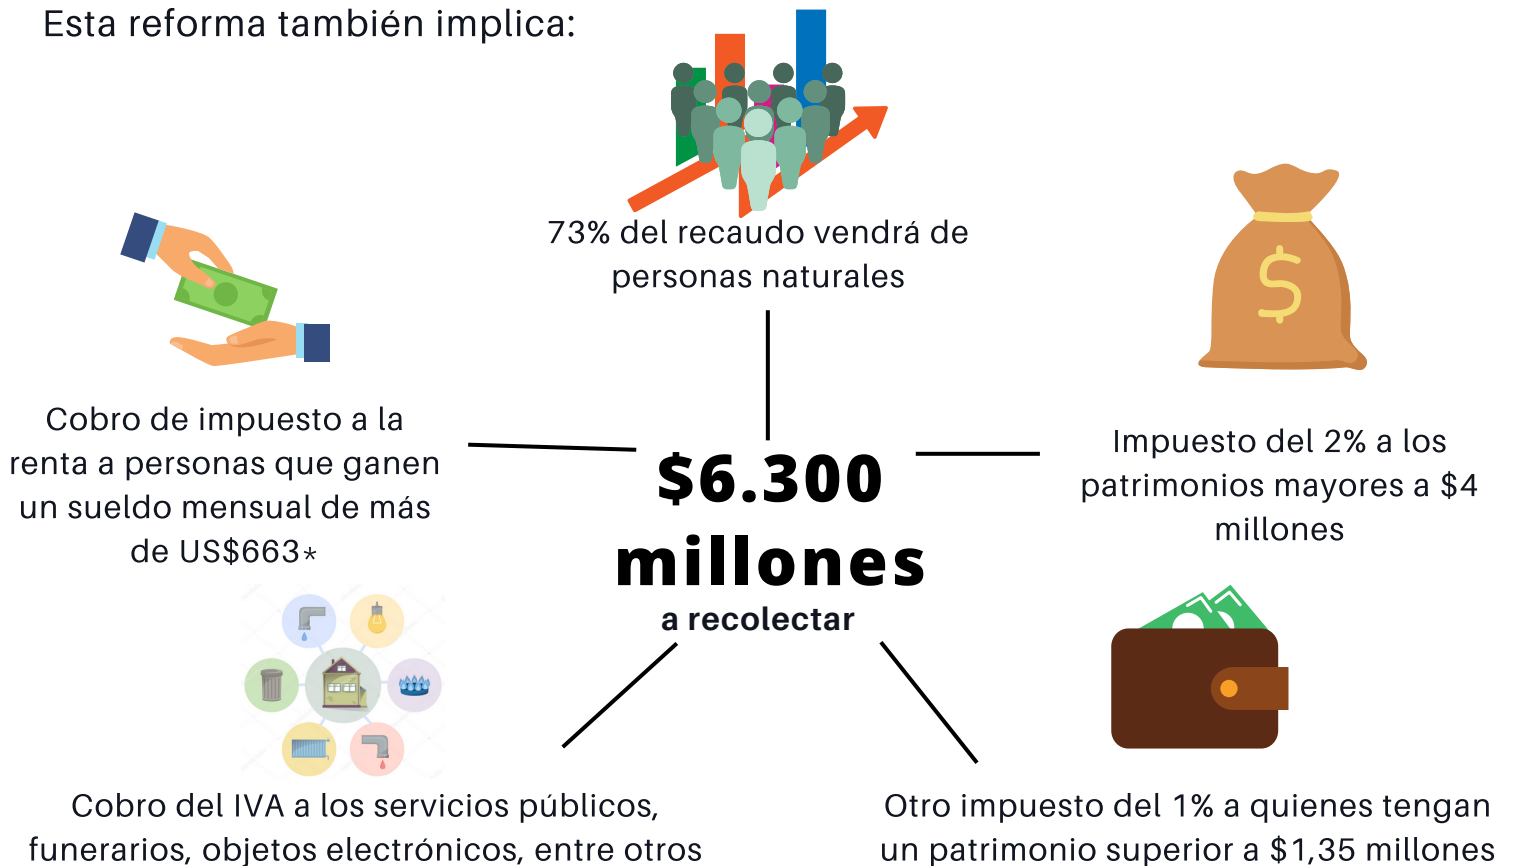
Esta reforma también implica:

73% del recaudo vendrá de personas naturales

Cobro de impuesto a la renta a personas que ganen un sueldo mensual de más de US$663*

$6.300 millones
a recolectar

Impuesto del 2% a los patrimonios mayores a $4 millones

Cobro del IVA a los servicios públicos, funerarios, objetos electrónicos, entre otros

Otro impuesto del 1% a quienes tengan un patrimonio superior a $1,35 millones